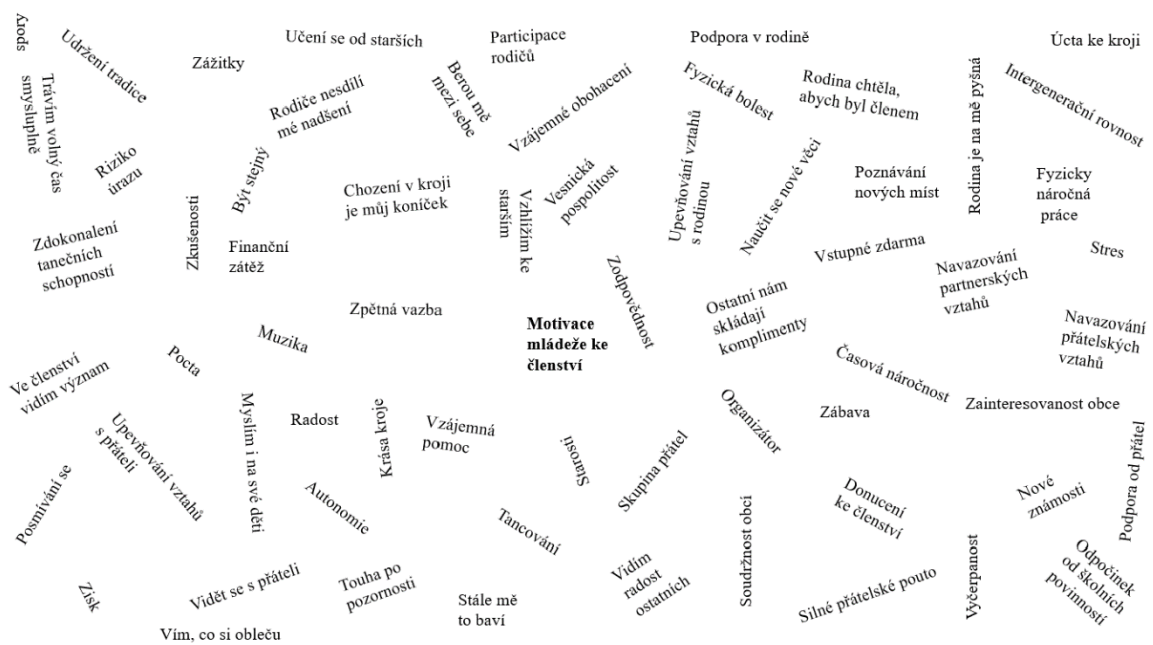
Sport

Udržení tradice

Trávím volný čas smysluplně

Riziko úrazu

Zážitky

Učení se od starších

Participace rodičů

Podpora v rodině

Úcta ke kroji

Berou mě mezi sebe

Rodiče nesdílí mé nadšení

Být stejný

Vzájemné obohacení

Fyzická bolest

Rodina chtěla, abych byl členem

Rodina je na mě pyšná

Intergenerační rovnost

Zdokonalení tanečních schopností

Zkušenosti

Chození v kroji je můj koníček

Vesnická pospolitost

Vzhlížím ke starším

Upevňování vztahů s rodinou

Naučit se nové věci

Poznávání nových míst

Fyzicky náročná práce

Finanční zátěž

Zodpovědnost

Vstupné zdarma

Navazování partnerských vztahů

Stres

Zpětná vazba

Ostatní nám skládají komplimenty

Muzika

Motivace mládeže ke členství

Navazování přátelských vztahů

Ve členství vidím význam

Pocta

Časová náročnost

Upevňování vztahů s přáteli

Myslím i na své děti

Radost

Krása kroje

Vzájemná pomoc

Organizátor

Zábava

Zainteresovanost obce

Starosti

Skupina přátel

Posmívání se

Autonomie

Donucení ke členství

Nové známosti

Podpora od přátel

Tancování

Vidím radost ostatních

Soudržnost obcí

Výčerpanost

Odpočinek od školních povinností

Zisk

Vidět se s přáteli

Touha po pozornosti

Silné přátelské pouto

Stále mě to baví

Vím, co si obleču